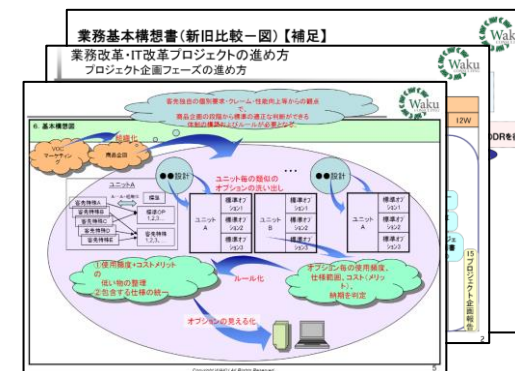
業務基本構想書(新旧比較ー図)【補足】

Waku

業務改革・IT改革プロジェクトの進め方
プロジェクト企画フェーズの進め方

Waku

12W

DDRを

15 プロジェクト企画報告

2

Waku

6. 基本構想図

仕様化

VOC マーケティング

商品企画

ユニットA

顧客情報A
顧客情報B
顧客情報C
顧客情報D
顧客情報E

標準OP 1,2,3,

標準OP 1,2,3,

●●設計

ユニット毎の類似のオプションの洗い出し

●●設計

ユニット A

標準オプション1
標準オプション2
標準オプション3

ユニット B

標準オプション1
標準オプション2
標準オプション3

ユニット A

標準オプション1
標準オプション2
標準オプション3

①使用頻度・コストメリットの低い物の整理
②包含する仕様の統一

ルール化

オプション毎の使用頻度、仕様範囲、コスト(メリット)、納期を判定

オプションの見える化

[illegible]

5